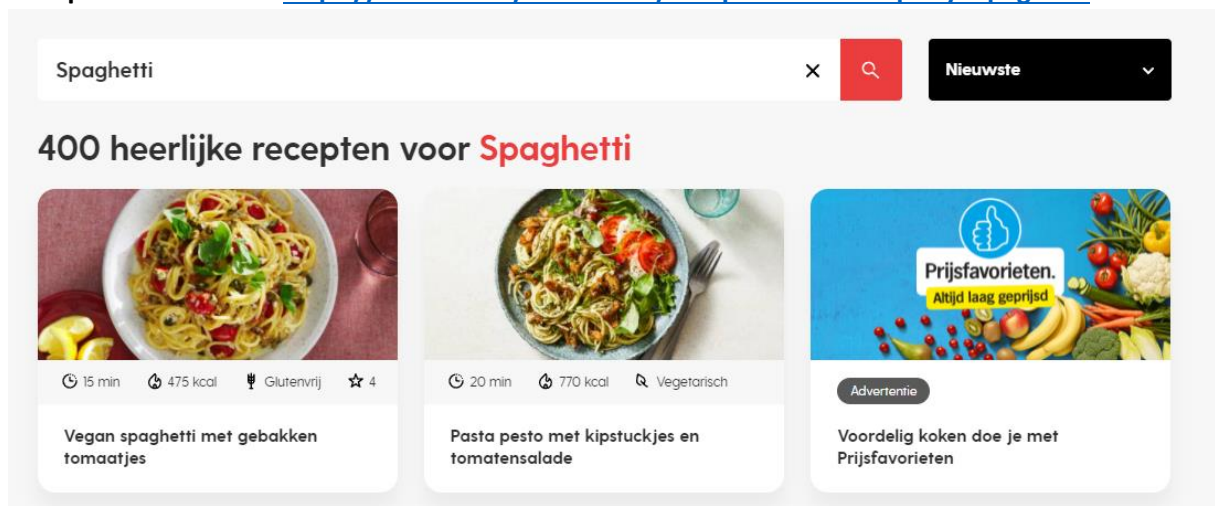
Spaghetti

Nieuwste

400 heerlijke recepten voor Spaghetti

15 min 475 kcal Glutenvrij 4

Vegan spaghetti met gebakken tomaatjes

20 min 770 kcal Vegetarisch

Pasta pesto met kipstuckjes en tomatensalade

Prijsfavorieten.
Altijd laag geprijsd

Advertentie

Voordelig koken doe je met Prijsfavorieten